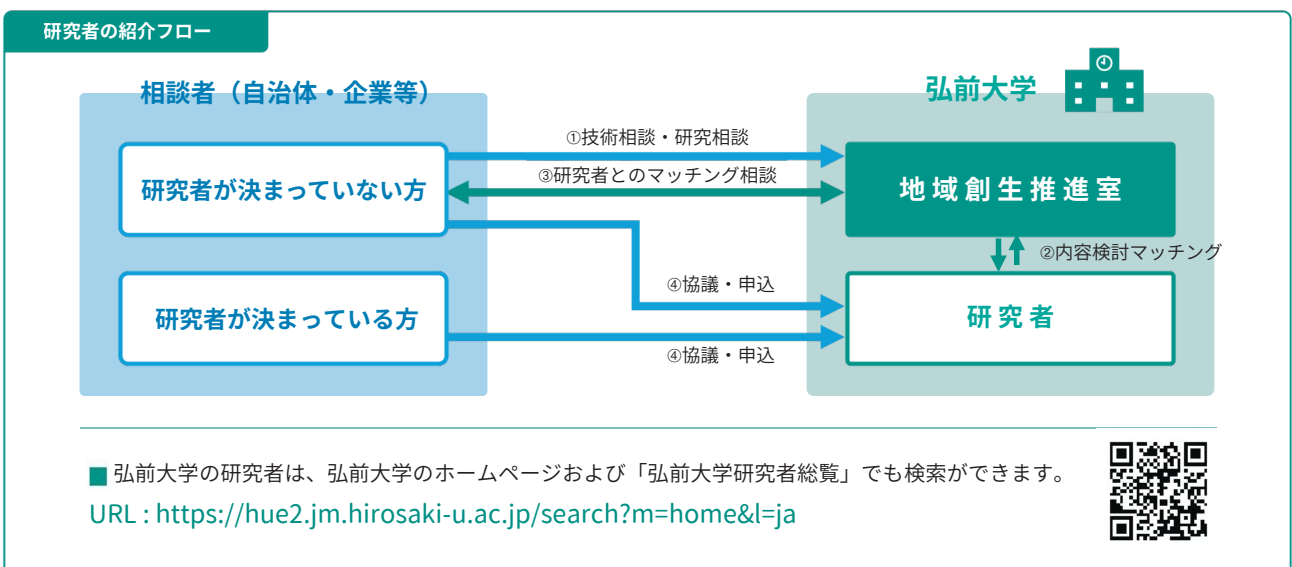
研究者の紹介フロー

相談者（自治体・企業等）

研究者が決まっていない方

研究者が決まっている方

①技術相談・研究相談

③研究者とのマッチング相談

④協議・申込

④協議・申込

弘前大学

地域創生推進室

②内容検討マッチング

研究者

■ 弘前大学の研究者は、弘前大学のホームページおよび「弘前大学研究者総覧」でも検索ができます。
URL : https://hue2.jm.hirosaki-u.ac.jp/search?m=home&l=ja